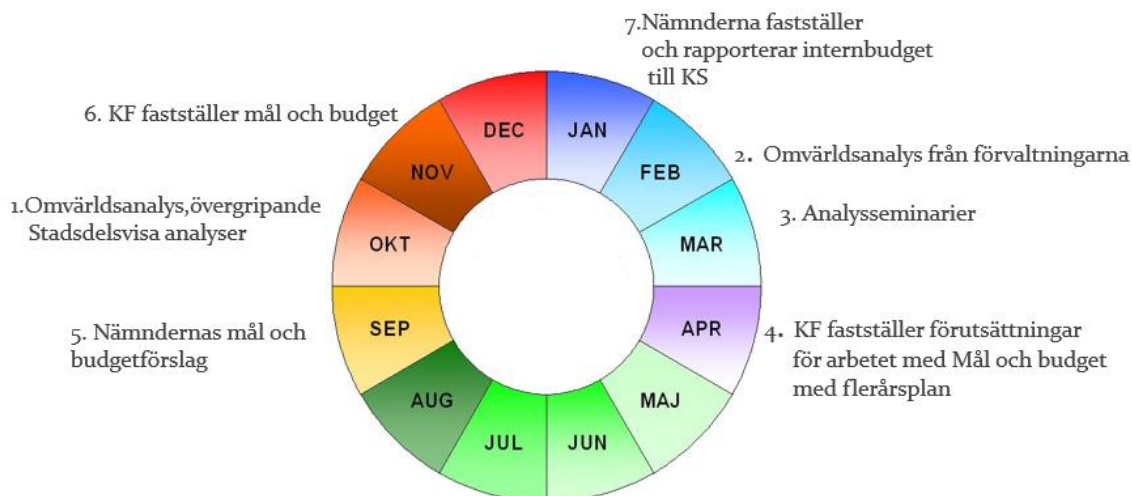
7.Nämnderna fastställer och rapporterar internbudget till KS

6. KF fastställer mål och budget

DEC

JAN

NOV

FEB

2. Omvärldsanalys från förvaltningarna

1.Omvärldsanalys,övergripande Stadsdelsvisa analyser

OKT

MAR

3. Analysseminarier

SEP

APR

5. Nämndernas mål och budgetförslag

4. KF fastställer förutsättningar för arbetet med Mål och budget med flerårsplan

AUG

MAJ

JUL

JUN